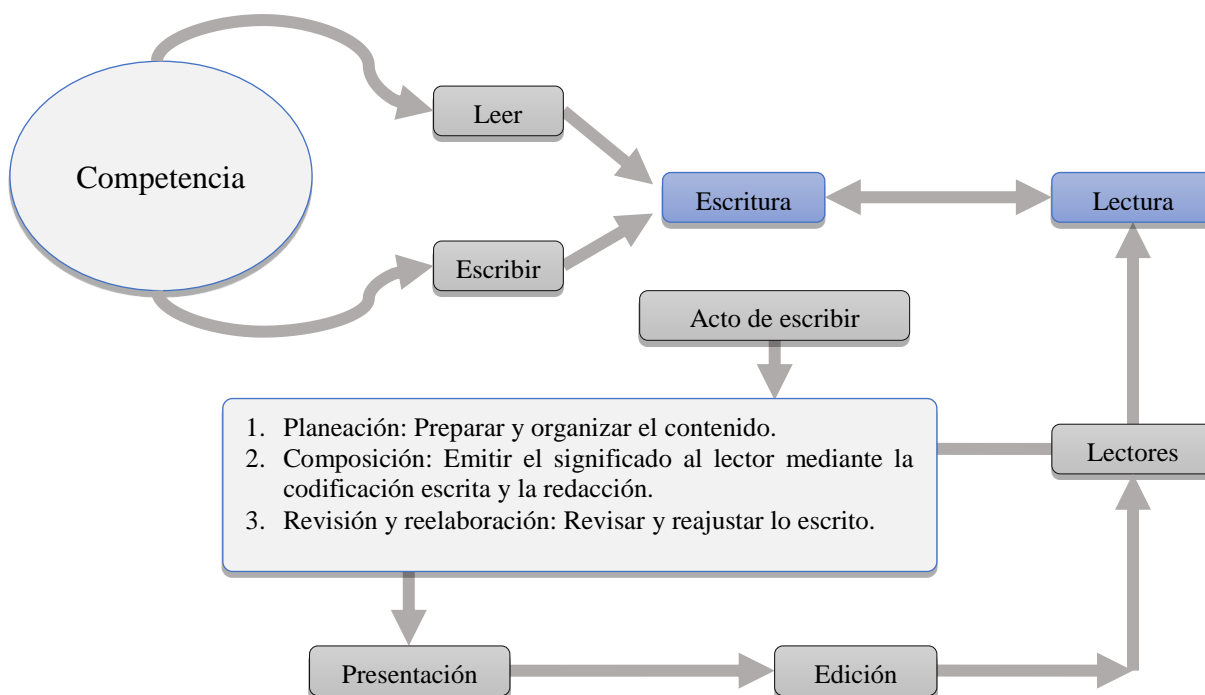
Competencia

Leer

Escribir

Escritura

Lectura

Acto de escribir

1. Planeación: Preparar y organizar el contenido.
2. Composición: Emitir el significado al lector mediante la codificación escrita y la redacción.
3. Revisión y reelaboración: Revisar y reajustar lo escrito.

Lectores

Presentación

Edición